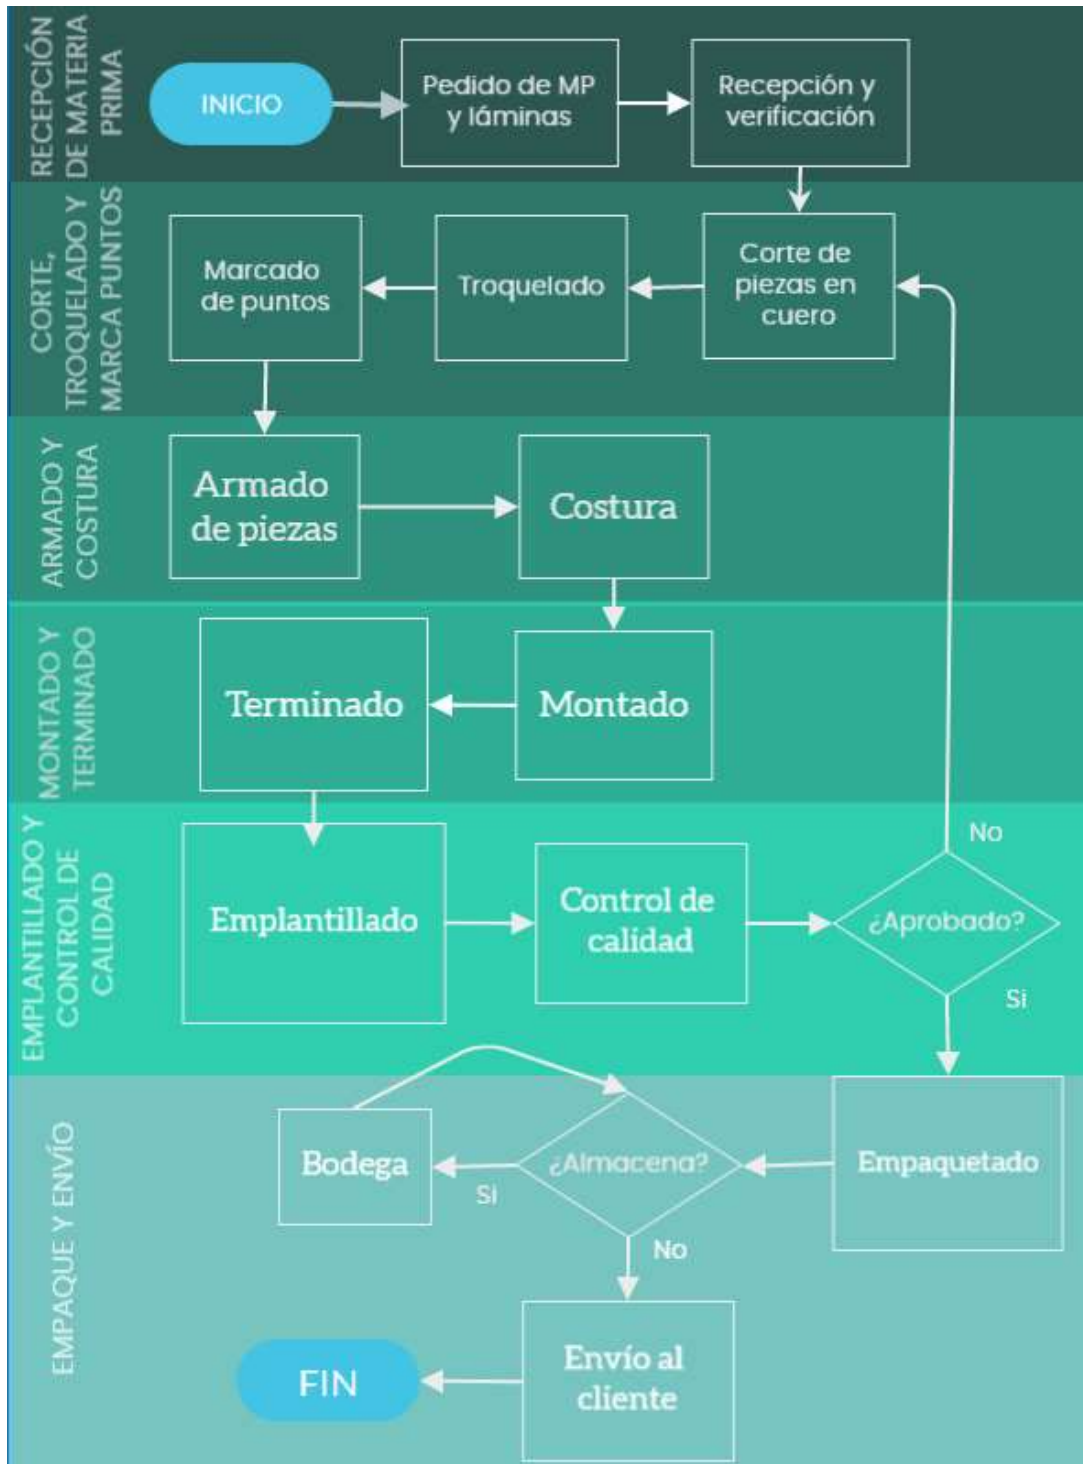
RECEPCIÓN DE MATERIA PRIMA

INICIO

Pedido de MP y láminas

Recepción y verificación

CORTE, TROQUELADO Y MARCA PUNTOS

Corte de piezas en cuero

Troquelado

Marcado de puntos

ARMADO Y COSTURA

Armado de piezas

Costura

MONTADO Y TERMINADO

Montado

Terminado

EMPLANTILLADO Y CONTROL DE CALIDAD

Emplantillado

Control de calidad

¿Aprobado?

No

Si

EMPAQUE Y ENVÍO

Empaquetado

¿Almacena?

Si

Bodega

No

Envío al cliente

FIN